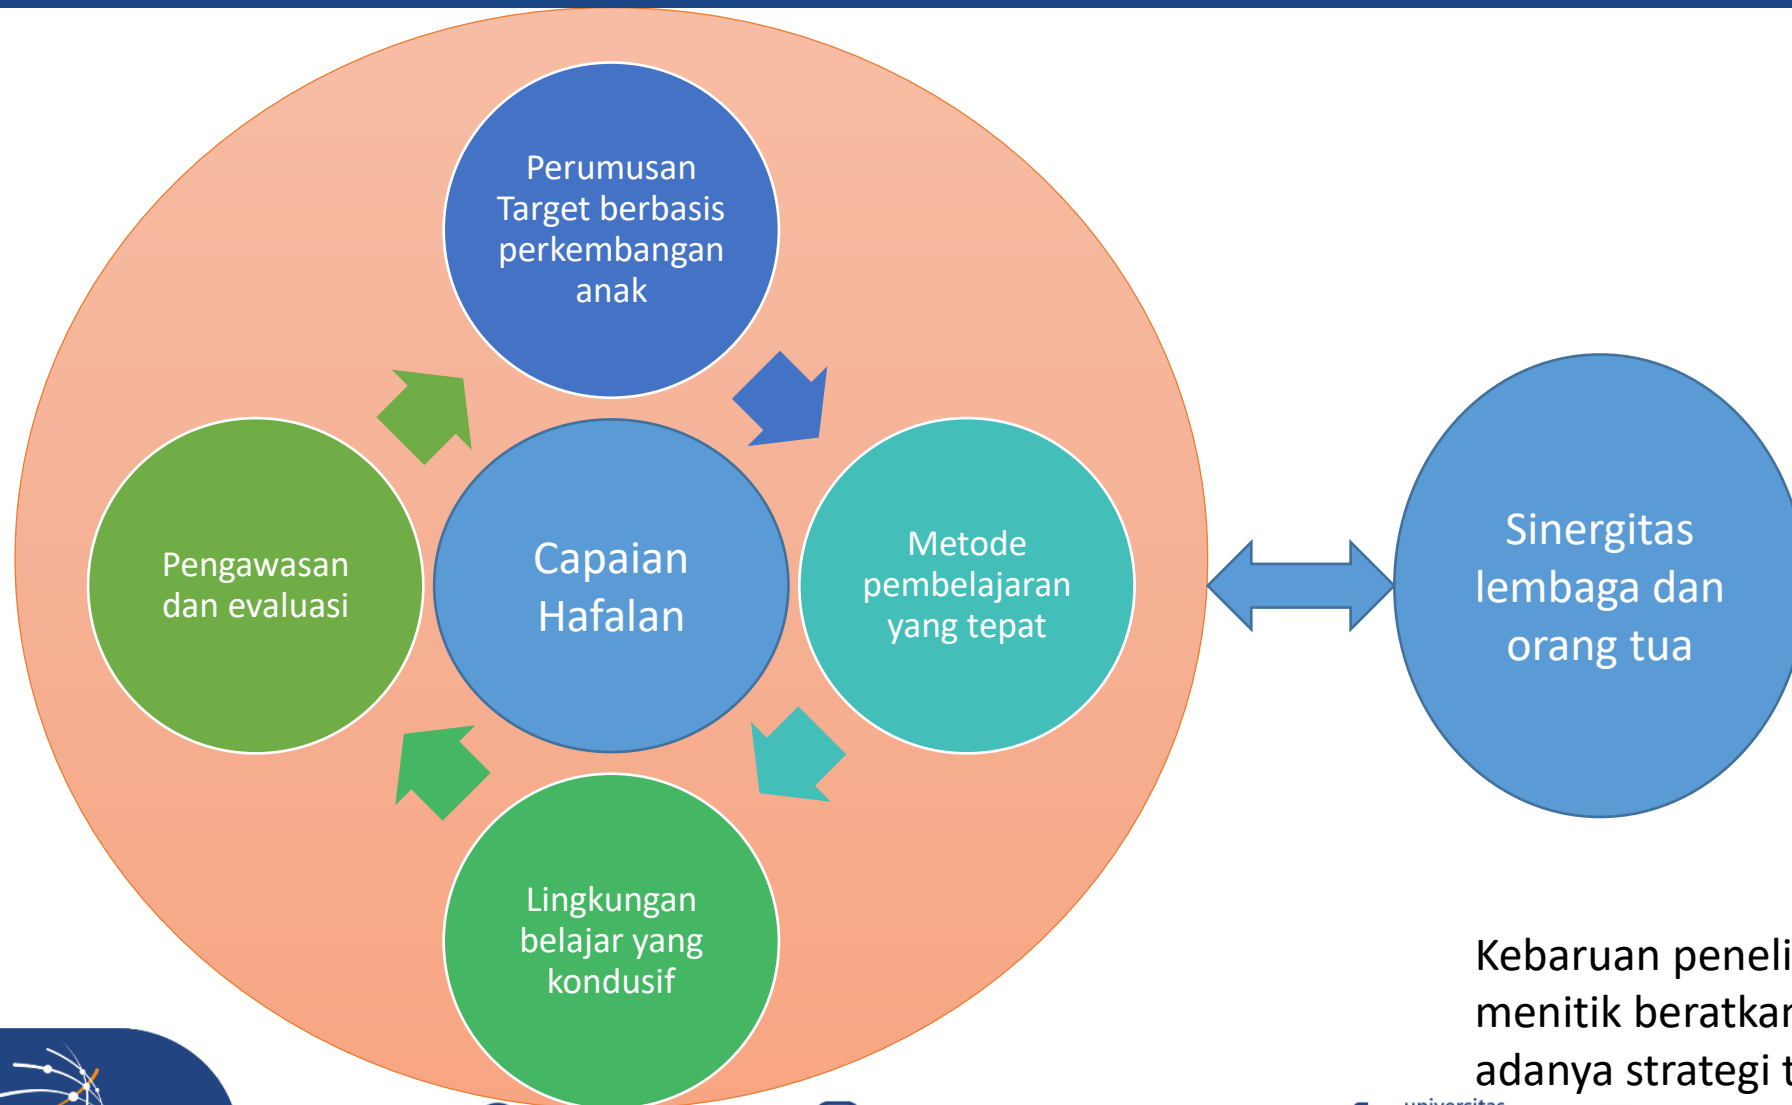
Perumusan Target berbasis perkembangan anak

Pengawasan dan evaluasi

Capaian Hafalan

Metode pembelajaran yang tepat

Lingkungan belajar yang kondusif

Sinergitas lembaga dan orang tua

Kebaruan peneli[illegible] menitik beratkan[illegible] adanya strategi t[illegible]

universitas